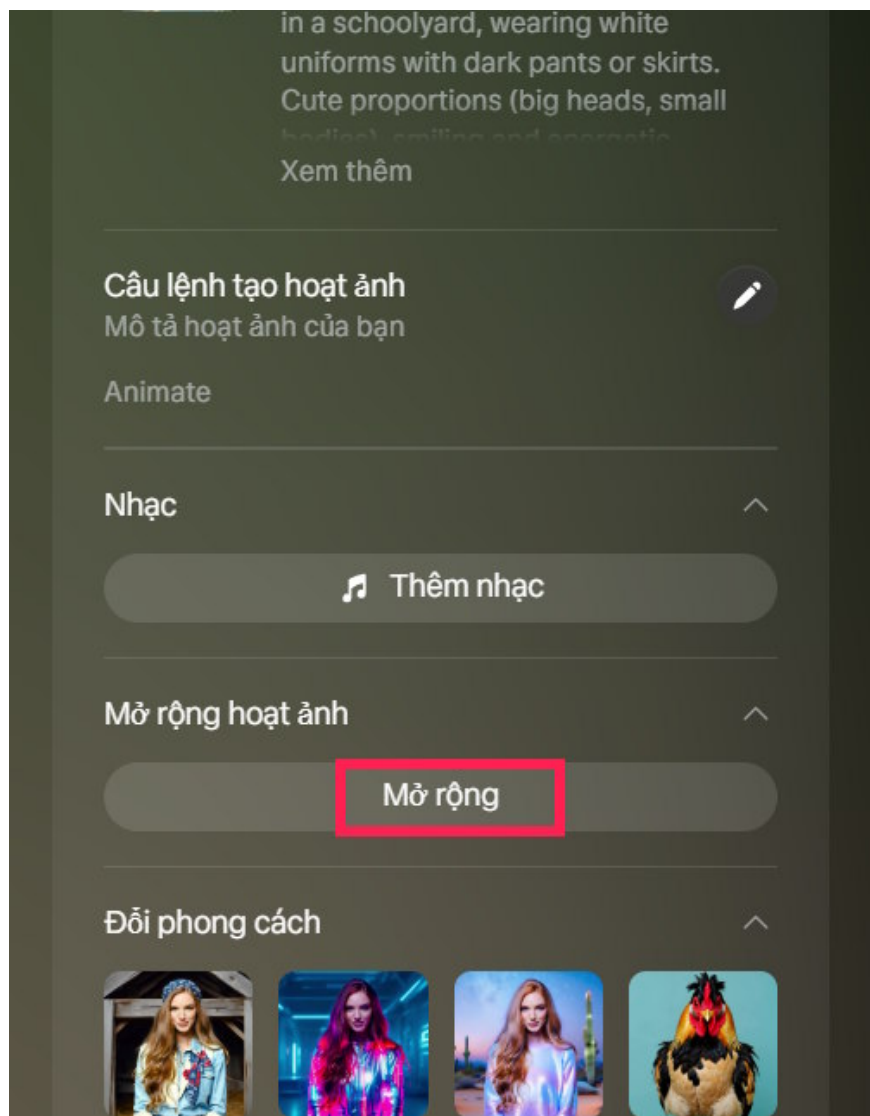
in a schoolyard, wearing white uniforms with dark pants or skirts. Cute proportions (big heads, small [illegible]

Xem thêm

Câu lệnh tạo hoạt ảnh
Mô tả hoạt ảnh của bạn

Animate

Nhạc

Thêm nhạc

Mở rộng hoạt ảnh

Mở rộng

Đổi phong cách